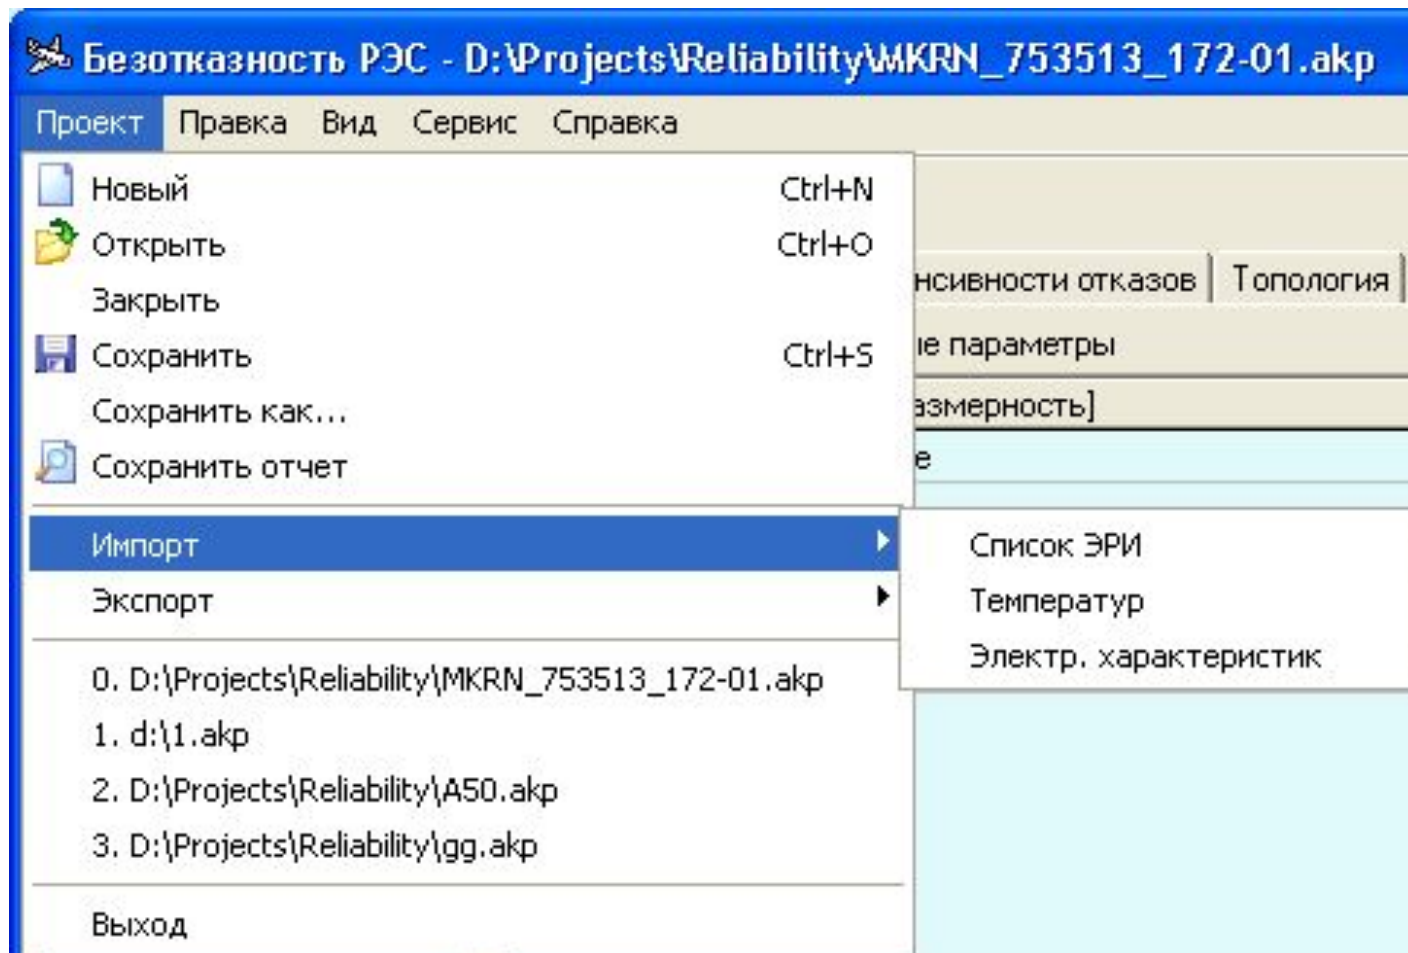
Безотказность РЭС - D:\Projects\Reliability\MKRN_753513_172-01.akp

Проект Правка Вид Сервис Справка

Новый Ctrl+N
Открыть Ctrl+O
Закрыть
Сохранить Ctrl+S
Сохранить как...
Сохранить отчет

Импорт
Экспорт

0. D:\Projects\Reliability\MKRN_753513_172-01.akp
1. d:\1.akp
2. D:\Projects\Reliability\A50.akp
3. D:\Projects\Reliability\gg.akp

Выход

нсивности отказов | Топология
ие параметры
азмерность]
е

Список ЭРИ
Температур
Электр. характеристик